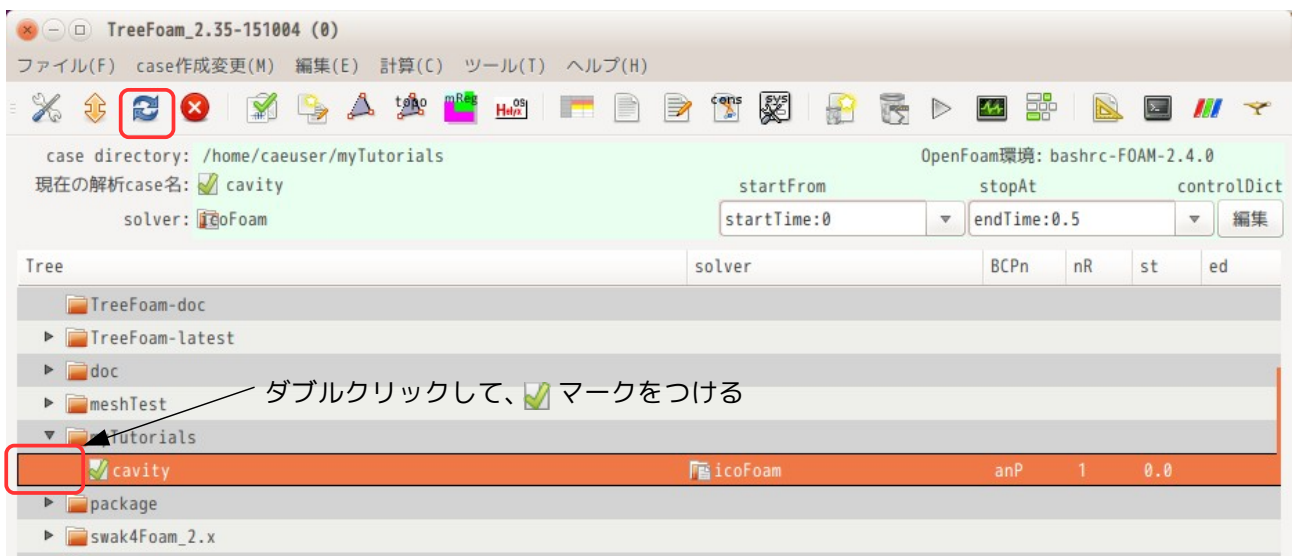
TreeFoam_2.35-151004 (0)

ファイル(F) case作成変更(M) 編集(E) 計算(C) ツール(T) ヘルプ(H)

topo mReg Helyx cons sys

case directory: /home/caeuser/myTutorials
OpenFoam環境: bashrc-FOAM-2.4.0
現在の解析case名: cavity
startFrom
stopAt
controlDict
solver: icoFoam
startTime:0
endTime:0.5
編集

| Tree | solver | BCPn | nR | st | ed |
|---|---|---|---|---|---|
| TreeFoam-doc | | | | | |
| TreeFoam-latest | | | | | |
| doc | | | | | |
| meshTest | | | | | |
| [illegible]Tutorials | | | | | |
| cavity | icoFoam | anP | 1 | 0.0 | |
| package | | | | | |
| swak4Foam_2.x | | | | | |

ダブルクリックして、マークをつける